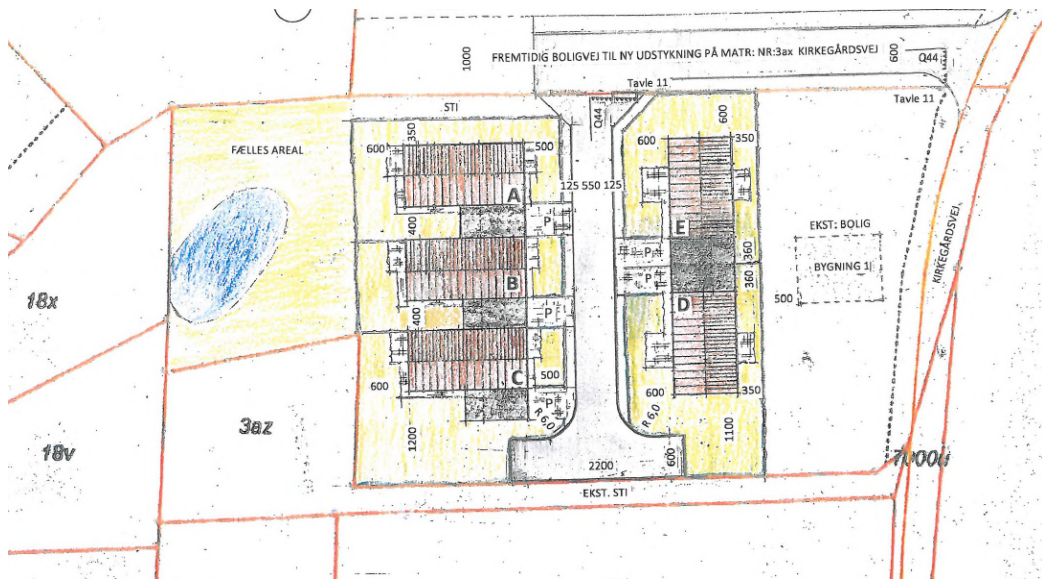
1000
FREMTIDIG BOLIGVEJ TIL NY UDSTYKNING PÅ MATR: NR:3ax KIRKEGÅRDSVEJ
600
Q44
Tavle 11
Tavle 11
STI
Q44
FÆLLES AREAL
600
350
500
125 550 125
600
600
350
A
400
E
P
P
360
EKST: BOLIG
BYGNING 1
B
360
18x
400
P
D
500
C
500
600
P
600
350
3az
R60
R60
1200
1100
18v
2200
600
7000i
EKST. STI
KIRKEGÅRDSVEJ